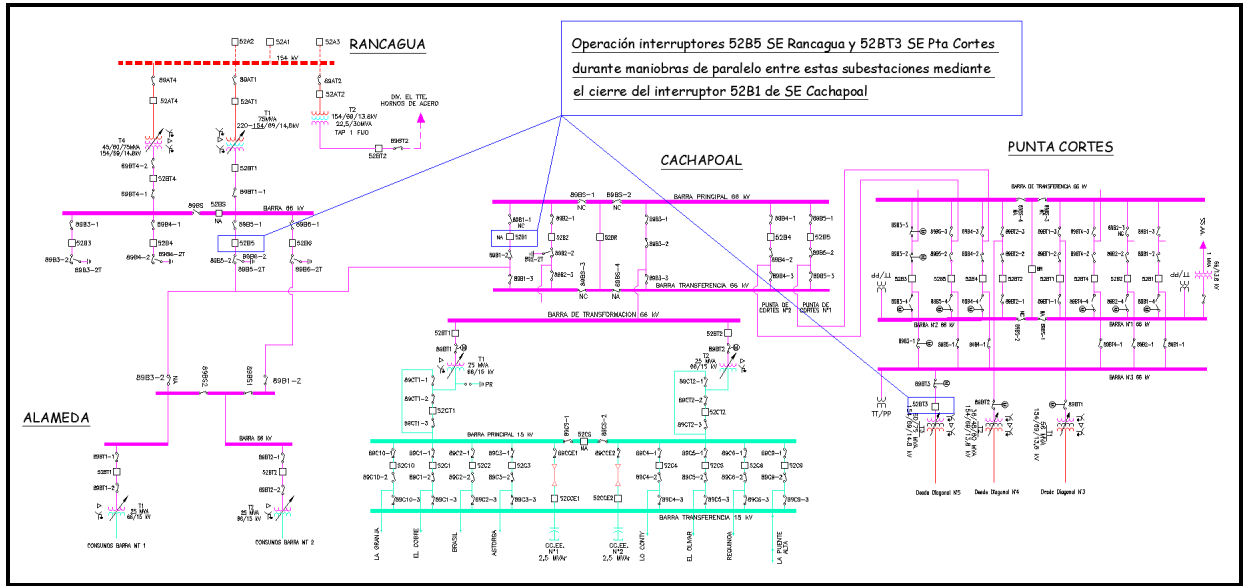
Operación interruptores 52B5 SE Rancagua y 52BT3 SE Pta Cortes durante maniobras de paralelo entre estas subestaciones mediante el cierre del interruptor 52B1 de SE Cachapoal

RANCAGUA

52A2 52A1 52A3
154 kV
89AT4 89AT1 89AT2
52AT4 52AT1 52AT2
T4 45/60/75MVA 154/69/14,8kV
T1 75MVA 220-154/69/14,8kV
T2 154/69/13,8kV 22,5/30MVA TAP 1 FIJO
DIV. EL TTE. HORNOS DE ACERO
89BT2 52BT2
52BT4 52BT1
89BT4-2 89BT4-1 89BT1-2 89BT1-1
89BS 52BS NA BARRA 66 kV
89B3-1 52B3 89B3-2 89B3-2T
89B4-1 52B4 89B4-2 89B4-2T
89B5-1 52B5 89B5-2 89B5-2T
89B6-1 52B6 89B6-2 89B6-2T

CACHAPOAL

BARRA PRINCIPAL 66 kV
89BS-1 NC 89BS-2 NC
89B1-1 NC NA 52B1 89B1-2 89B1-3
89B2-1 52B2 89B2-2 89B2-3
52BR 89BR-4 NA NC
89B3-1 89B3-2 89B3-3
BARRA TRANSFERENCIA 66 kV
89B4-1 52B4 89B4-2 89B4-3
89B5-1 52B5 89B5-2 89B5-3
PUNTA DE CORTES Nº2 PUNTA DE CORTES Nº1
BARRA DE TRANSFORMACION 66 kV
52BT1 T1 25 MVA 66/15 kV
52BT2 T2 25 MVA 66/15 kV
89CT1-1 89CT1-2 52CT1 89CT1-3 PR
89CT2-1 89CT2-2 52CT2 89CT2-3
BARRA PRINCIPAL 15 kV
89CS-1 52CS NA 89CS-2
89C10-1 52C10 89C10-2 89C10-3
89C1-1 52C1 89C1-2 89C1-3
89C2-1 52C2 89C2-2 89C2-3
89C3-1 52C3 89C3-2 89C3-3
89CCE1 52CCE1
89CCE2 52CCE2
89C4-1 52C4 89C4-2 89C4-3
89C5-1 52C5 89C5-2 89C5-3
89C8-1 52C8 89C8-2 89C8-3
89C9-1 52C9 89C9-2 89C9-3
BARRA TRANSFERENCIA 15 kV
LA GRANJA EL COBRE BRASIL ASTORGA
CC.EE. Nº1 2,5 MVAr
CC.EE. Nº2 2,5 MVAr
LO CONTY EL OLIVAR REGANCA LA PUENTE ALTA

ALAMEDA

89B3-2 89BS2 89BS1 89B1-2
BARRA 66 kV
89BT1-1 52BT1 89BT1-2 T1 25 MVA 66/15 kV
89BT2-1 52BT2 89BT2-2 T2 25 MVA 66/15 kV
CONSUMOS BARRA MT 1
CONSUMOS BARRA MT 2

PUNTA CORTES

BARRA DE TRANSFERENCIA 66 kV
89B5-3 89B5-1 52B5 89B5-4
89B4-3 89B4-2 52B4 89B4-4
89BT2-3 89BT2-2 52BT2 89BT2-1
BR
89BT1-3 89BT1-2 52BT1 89BT1-1
89BT4-3 89BT4-2 52BT4 89BT4-1
89B2-3 89B2-2 52B2 89B2-4
89B1-3 89B1-1 52B1 89B1-4
TT/PP
BARRA Nº2 66 kV
BARRA Nº1 66 kV
BARRA Nº3 66 kV
89B3-1 89B4-1 89BT4-1 89B1-1
89BT3 52BT3
89BT2 89BT1
Desde Diagonal Nº5 Desde Diagonal Nº4 Desde Diagonal Nº3